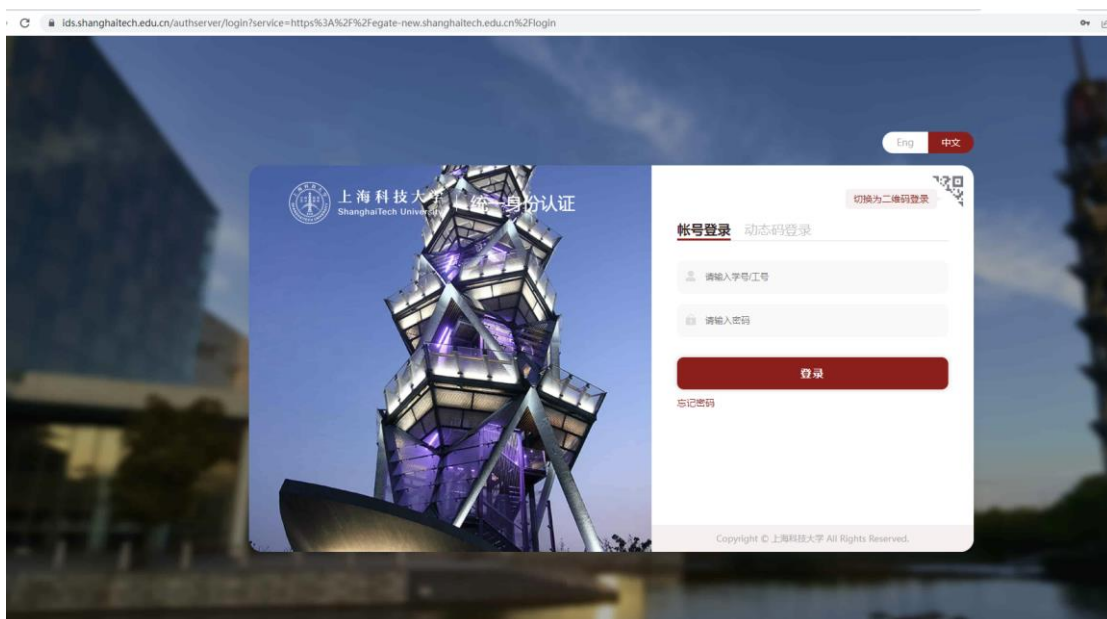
ids.shanghaitech.edu.cn/authserver/login?service=https%3A%2F%2Fegate-new.shanghaitech.edu.cn%2Flogin

Eng 中文

上海科技大学 ShanghaiTech University 统一身份认证

切换为二维码登录

帐号登录 动态码登录

请输入学号/工号

请输入密码

登录

忘记密码

Copyright © 上海科技大学 All Rights Reserved.